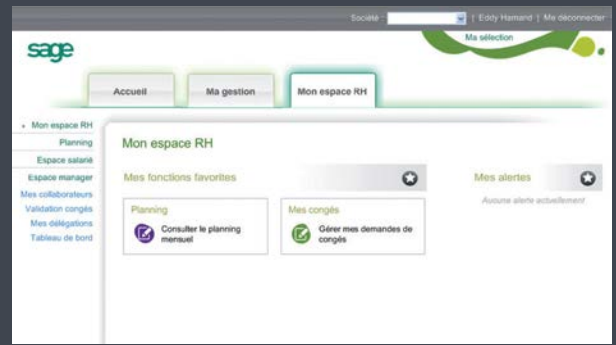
Société : | Eddy Hamand | Me déconnecter

Ma sélection

sage

Accueil
Ma gestion
Mon espace RH

› Mon espace RH
Planning
Espace salarié
Espace manager
Mes collaborateurs
Validation congés
Mes délégations
Tableau de bord

Mon espace RH

Mes fonctions favorites

Planning
Consulter le planning mensuel

Mes congés
Gérer mes demandes de congés

Mes alertes
Aucune alerte actuellement